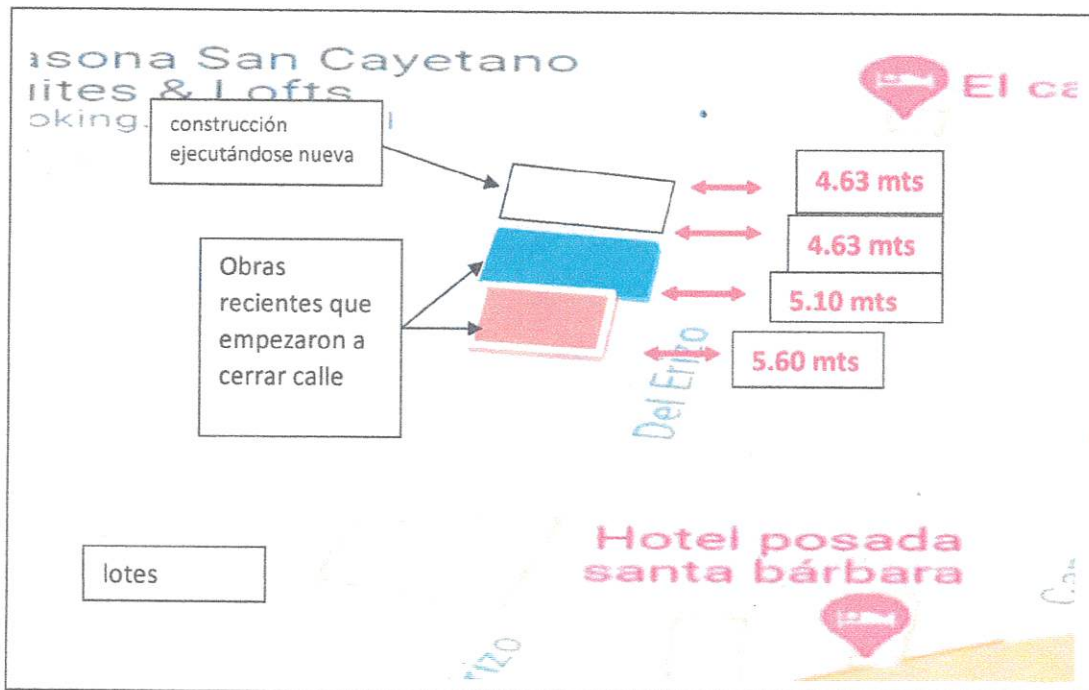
asona San Cayetano
iites & Lofts
oking.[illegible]

construcción ejecutándose nueva

El ca

4.63 mts

4.63 mts

Obras recientes que empezaron a cerrar calle

5.10 mts

5.60 mts

Del Erizo

lotes

Hotel posada santa bárbara

rizo

Ca